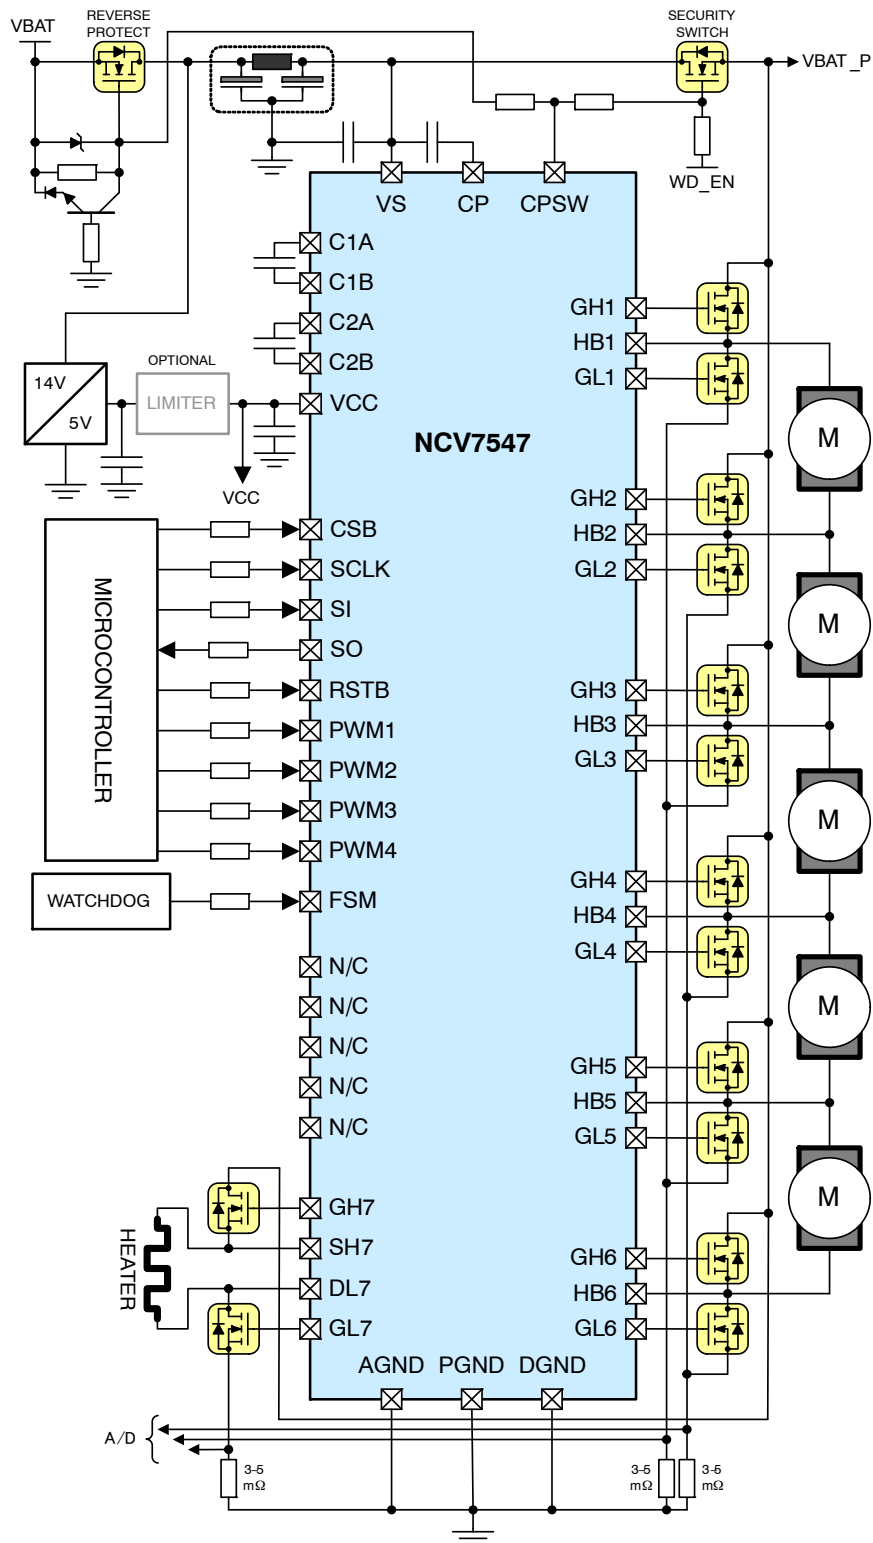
VBAT
REVERSE PROTECT
SECURITY SWITCH
VBAT_P
WD_EN
VS
CP
CPSW
C1A
C1B
C2A
C2B
VCC
OPTIONAL
LIMITER
14V
5V
VCC
NCV7547
MICROCONTROLLER
CSB
SCLK
SI
SO
RSTB
PWM1
PWM2
PWM3
PWM4
WATCHDOG
FSM
N/C
N/C
N/C
N/C
N/C
GH7
SH7
DL7
GL7
HEATER
AGND
PGND
DGND
GH1
HB1
GL1
GH2
HB2
GL2
GH3
HB3
GL3
GH4
HB4
GL4
GH5
HB5
GL5
GH6
HB6
GL6
M
M
M
M
M
A/D
3-5 mΩ
3-5 mΩ
3-5 mΩ